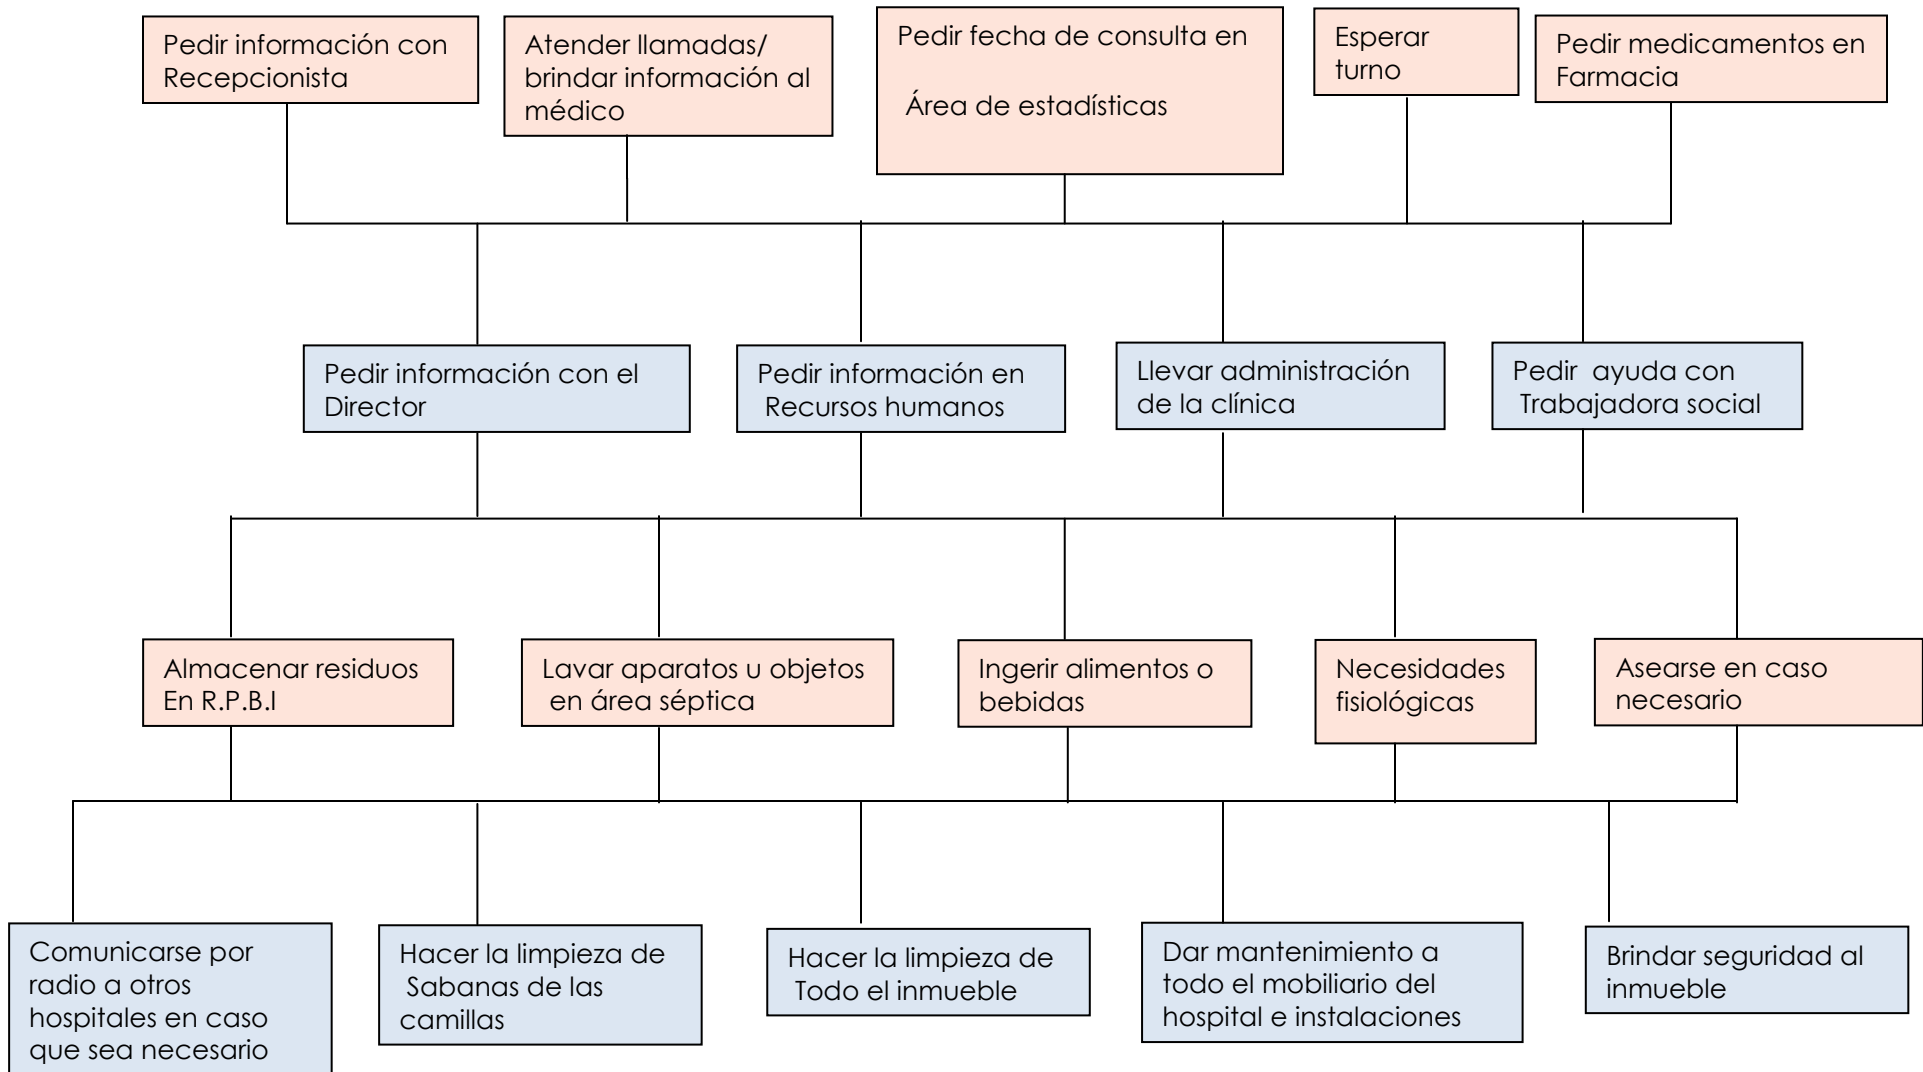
Pedir información con Recepcionista

Atender llamadas/ brindar información al médico

Pedir fecha de consulta en

Área de estadísticas

Esperar turno

Pedir medicamentos en Farmacia

Pedir información con el Director

Pedir información en Recursos humanos

Llevar administración de la clínica

Pedir ayuda con Trabajadora social

Almacenar residuos En R.P.B.I

Lavar aparatos u objetos en área séptica

Ingerir alimentos o bebidas

Necesidades fisiológicas

Asearse en caso necesario

Comunicarse por radio a otros hospitales en caso que sea necesario

Hacer la limpieza de Sabanas de las camillas

Hacer la limpieza de Todo el inmueble

Dar mantenimiento a todo el mobiliario del hospital e instalaciones

Brindar seguridad al inmueble